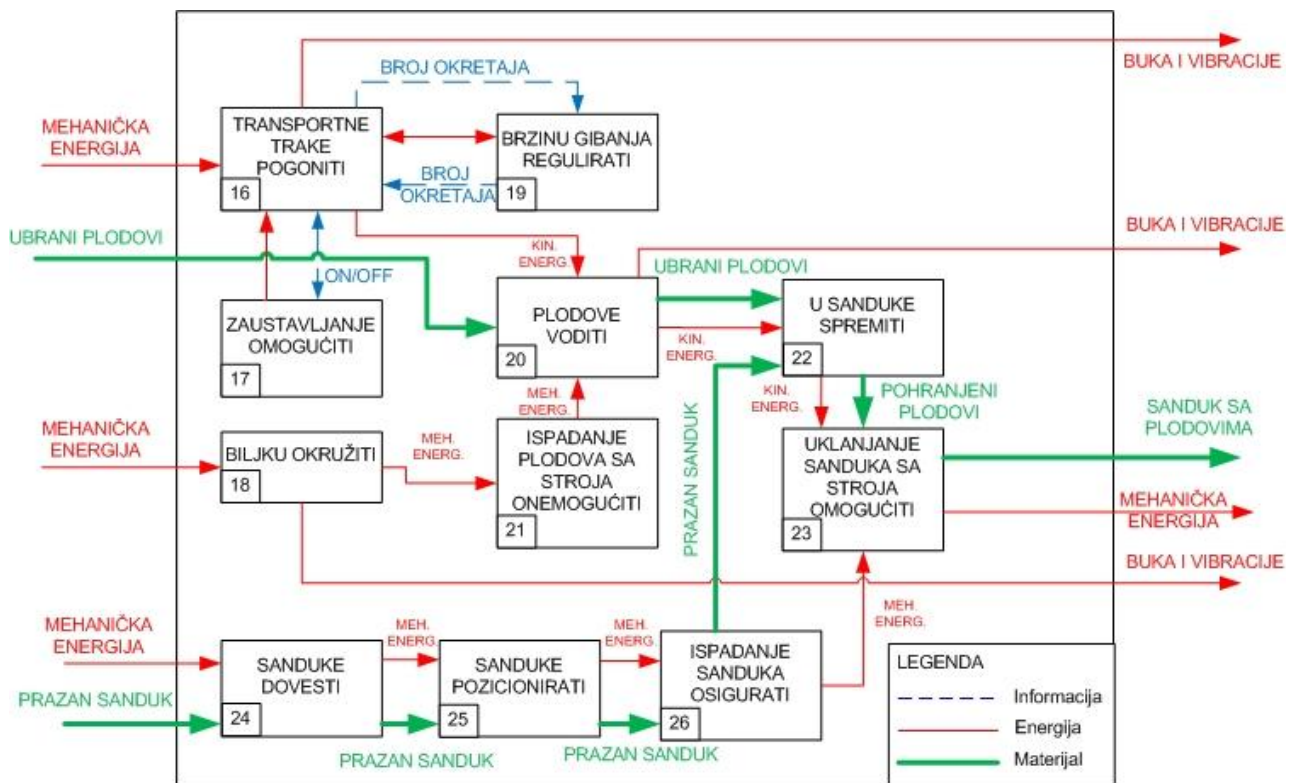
BUKA I VIBRACIJE

BROJ OKRETAJA

MEHANIČKA ENERGIJA

TRANSPORTNE TRAKE POGONITI
16

BRZINU GIBANJA REGULIRATI
19

BROJ OKRETAJA

BUKA I VIBRACIJE

UBRANI PLODOVI

KIN. ENERG.

ON/OFF

UBRANI PLODOVI

ZAUSTAVLJANJE OMOGUĆITI
17

PLODOVE VODITI
20

KIN. ENERG.

U SANDUKE SPREMITI
22

MEH. ENERG.

KIN. ENERG.

POHRANJENI PLODOVI

MEHANIČKA ENERGIJA

BILJKU OKRUŽITI
18

MEH. ENERG.

ISPADANJE PLODOVA SA STROJA ONEMOGUĆITI
21

PRAZAN SANDUK

SANDUK SA PLODOVIMA

UKLANJANJE SANDUKA SA STROJA OMOGUĆITI
23

MEHANIČKA ENERGIJA

BUKA I VIBRACIJE

MEH. ENERG.

MEHANIČKA ENERGIJA

MEH. ENERG.

MEH. ENERG.

SANDUKE DOVESTI
24

SANDUKE POZICIONIRATI
25

ISPADANJE SANDUKA OSIGURATI
26

PRAZAN SANDUK

PRAZAN SANDUK

PRAZAN SANDUK

LEGENDA
Informacija
Energija
Materijal